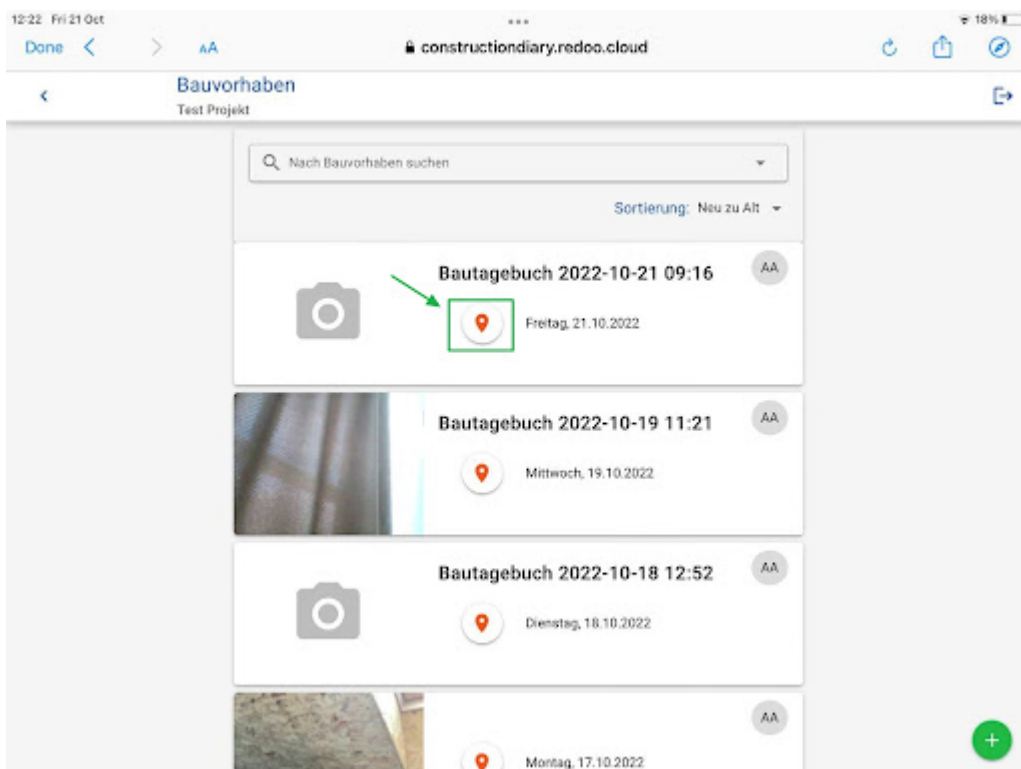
12:22 Fri 21 Oct

18%

Done

AA

constructiondiary.redoo.cloud

Bauvorhaben

Test Projekt

Nach Bauvorhaben suchen

Sortierung: Neu zu Alt

Bautagebuch 2022-10-21 09:16

AA

Freitag, 21.10.2022

Bautagebuch 2022-10-19 11:21

AA

Mittwoch, 19.10.2022

Bautagebuch 2022-10-18 12:52

AA

Dienstag, 18.10.2022

AA

Montag, 17.10.2022

+